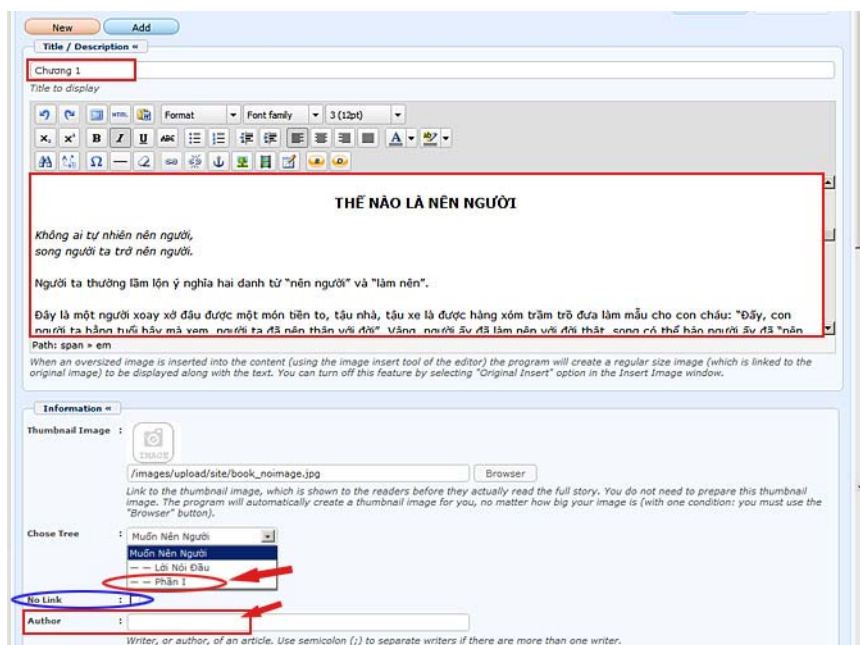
New Add

Title / Description «

Chương 1

Title to display

Format Font family 3 (12pt)

THẾ NÀO LÀ NÊN NGƯỜI

Không ai tự nhiên nên người,
song người ta trở nên người.

Người ta thường lẫm lộn ý nghĩa hai danh từ "nên người" và "làm nên".

Đây là một người xoay xở đâu được một món tiền to, tậu nhà, tậu xe là được hàng xóm trầm trồ đưa làm mẫu cho con cháu: "Đấy, con người ta bằng tuổi bấy mà xem, người ta đã nên thân với đời". Vâng, người ấy đã làm nên với đời thật, song có thể bảo người ấy đã "nên

Path: span » em

When an oversized image is inserted into the content (using the image insert tool of the editor) the program will create a regular size image (which is linked to the original image) to be displayed along with the text. You can turn off this feature by selecting "Original Insert" option in the Insert Image window.

Information «

Thumbnail Image :

IMAGE

/images/upload/site/book_noimage.jpg Browser

Link to the thumbnail image, which is shown to the readers before they actually read the full story. You do not need to prepare this thumbnail image. The program will automatically create a thumbnail image for you, no matter how big your image is (with one condition: you must use the "Browser" button).

Chose Tree : Muốn Nên Người

Muốn Nên Người
— — Lời Nói Đầu
— — Phần I

No Link :

Author :

Writer, or author, of an article. Use semicolon (;) to separate writers if there are more than one writer.